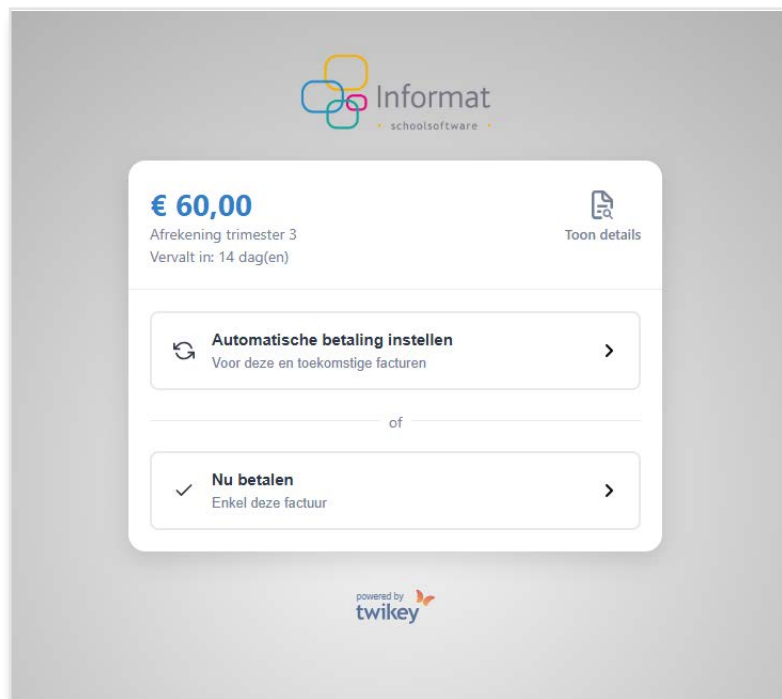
Informat
schoolsoftware

€ 60,00
Afrekening trimester 3
Vervalt in: 14 dag(en)

Toon details

Automatische betaling instellen
Voor deze en toekomstige facturen

of

Nu betalen
Enkel deze factuur

powered by
twikey